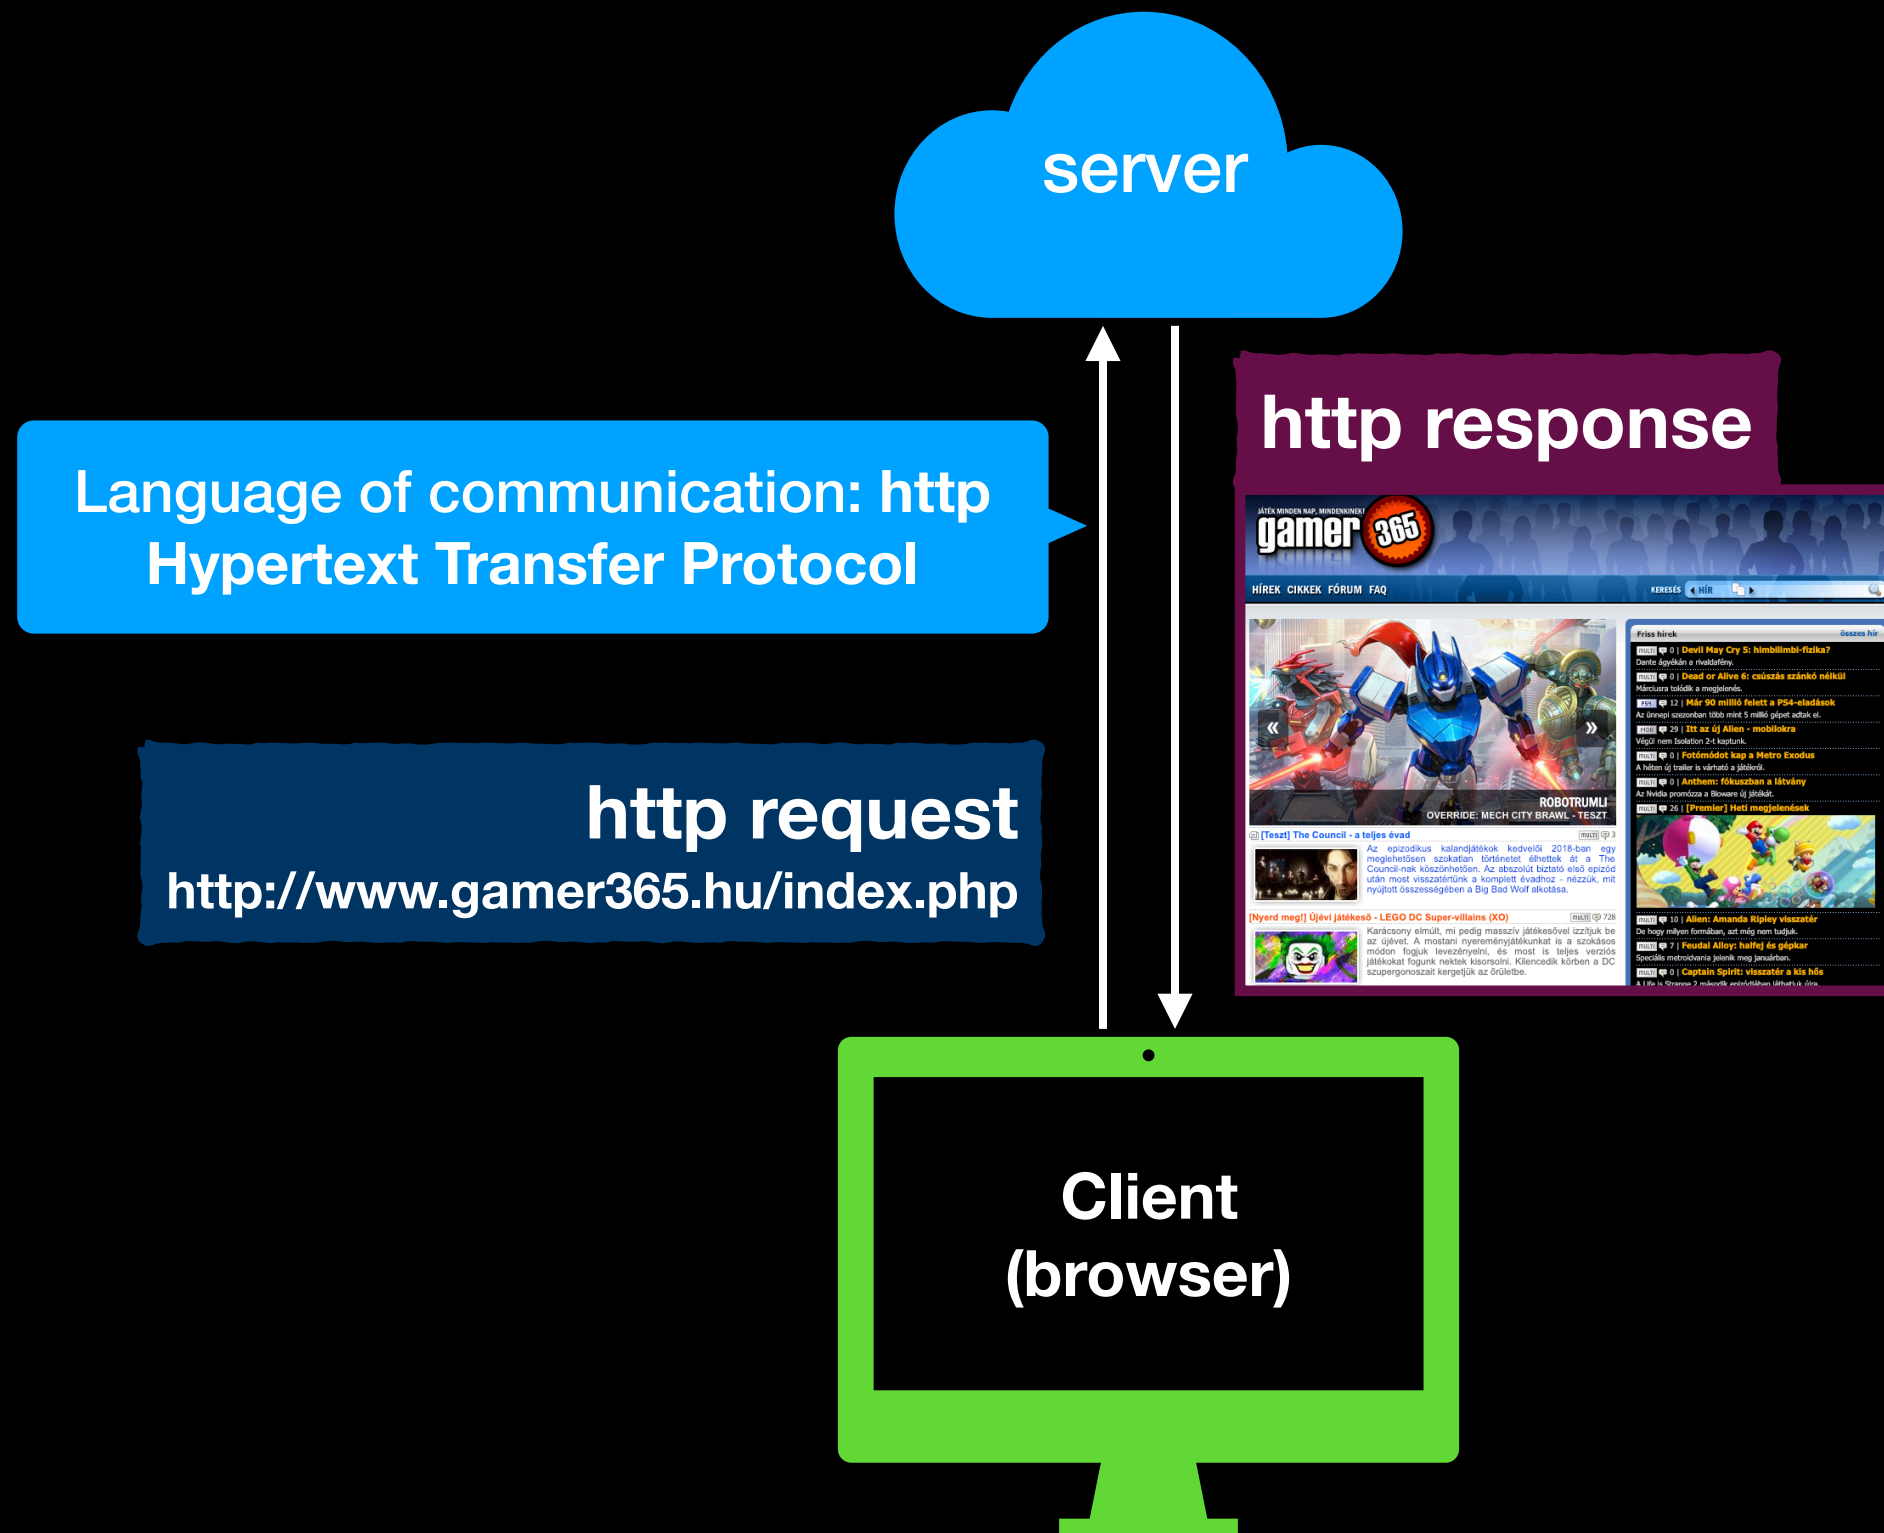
server

Language of communication: http
Hypertext Transfer Protocol

http response

JÁTÉK MINDEN NAP, MINDENKINEK!
gamer 365

HÍREK CIKKEK FÓRUM FAQ

KERESÉS HÍR

Friss hírek
összes hír

MULTI 0 | Devil May Cry 5: himbilimbi-fizika?
Dante ágyékán a rivaldafény.
MULTI 0 | Dead or Alive 6: csúszás szánkó nélkül
Márciusra tolódik a megjelenés.
PS4 12 | Már 90 millió felett a PS4-eladások
Az ünnepi szezonban több mint 5 millió gépet adtak el.
MOB 29 | Itt az új Alien - mobilokra
Végül nem Isolation 2-t kaptunk.
MULTI 0 | Fotómódot kap a Metro Exodus
A héten új trailer is várható a játékról.
MULTI 0 | Anthem: fókuszban a látvány
Az Nvidia promózza a Bioware új játékát.
MULTI 26 | [Premier] Heti megjelenések

ROBOTRUMLI
OVERRIDE: MECH CITY BRAWL - TESZT

[Teszt] The Council - a teljes évad
MULTI 3
Az epizodikus kalandjátékok kedvelői 2018-ban egy meglehetősen szokatlan történetet élhettek át a The Council-nak köszönhetően. Az abszolút biztató első epizód után most visszatértünk a komplett évadhoz - nézzük, mit nyújtott összességében a Big Bad Wolf alkotása.

[Nyerd meg!] Újévi játékeső - LEGO DC Super-villains (XO)
MULTI 728
Karácsony elmúlt, mi pedig masszív játékesővel izzítjuk be az újévet. A mostani nyereményjátékunkat is a szokásos módon fogjuk levezényelni, és most is teljes verziós játékokat fogunk nektek kisorsolni. Kilencedik körben a DC szupergonoszait kergetjük az őrületbe.

MULTI 10 | Alien: Amanda Ripley visszatér
De hogy milyen formában, azt még nem tudjuk.
MULTI 7 | Feudal Alloy: halfej és gépkar
Speciális metroidvania jelenik meg januárban.
MULTI 0 | Captain Spirit: visszatér a kis hős
A Life is Strange 2 második epizódjában láthatjuk újra.

http request
http://www.gamer365.hu/index.php

Client
(browser)